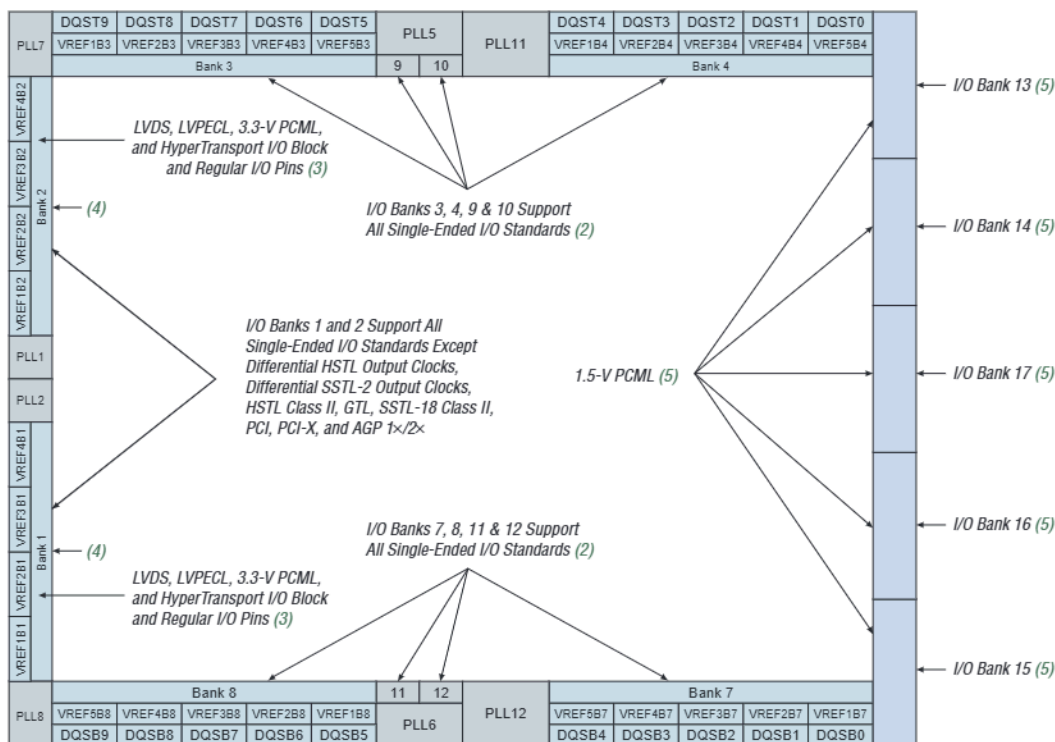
| PLL7 | DQST9 | DQST8 | DQST7 | DQST6 | DQST5 | PLL5 | | PLL11 | DQST4 | DQST3 | DQST2 | DQST1 | DQST0 |
|---|---|---|---|---|---|---|---|---|---|---|---|---|---|
| | VREF1B3 | VREF2B3 | VREF3B3 | VREF4B3 | VREF5B3 | | | | VREF1B4 | VREF2B4 | VREF3B4 | VREF4B4 | VREF5B4 |
| | Bank 3 | | | | | 9 | 10 | | Bank 4 | | | | |

I/O Bank 13 (5)

VREF4B2
VREF3B2
VREF2B2
VREF1B2
Bank 2

LVDS, LVPECL, 3.3-V PCML, and HyperTransport I/O Block and Regular I/O Pins (3)

(4)

I/O Banks 3, 4, 9 & 10 Support All Single-Ended I/O Standards (2)

I/O Bank 14 (5)

PLL1

PLL2

I/O Banks 1 and 2 Support All Single-Ended I/O Standards Except Differential HSTL Output Clocks, Differential SSTL-2 Output Clocks, HSTL Class II, GTL, SSTL-18 Class II, PCI, PCI-X, and AGP 1×/2×

1.5-V PCML (5)

I/O Bank 17 (5)

VREF4B1
VREF3B1
VREF2B1
VREF1B1
Bank 1

(4)

I/O Banks 7, 8, 11 & 12 Support All Single-Ended I/O Standards (2)

I/O Bank 16 (5)

LVDS, LVPECL, 3.3-V PCML, and HyperTransport I/O Block and Regular I/O Pins (3)

I/O Bank 15 (5)

| PLL8 | Bank 8 | | | | | 11 | 12 | PLL12 | Bank 7 | | | | |
|---|---|---|---|---|---|---|---|---|---|---|---|---|---|
| | VREF5B8 | VREF4B8 | VREF3B8 | VREF2B8 | VREF1B8 | PLL6 | | | VREF5B7 | VREF4B7 | VREF3B7 | VREF2B7 | VREF1B7 |
| | DQSB9 | DQSB8 | DQSB7 | DQSB6 | DQSB5 | | | | DQSB4 | DQSB3 | DQSB2 | DQSB1 | DQSB0 |